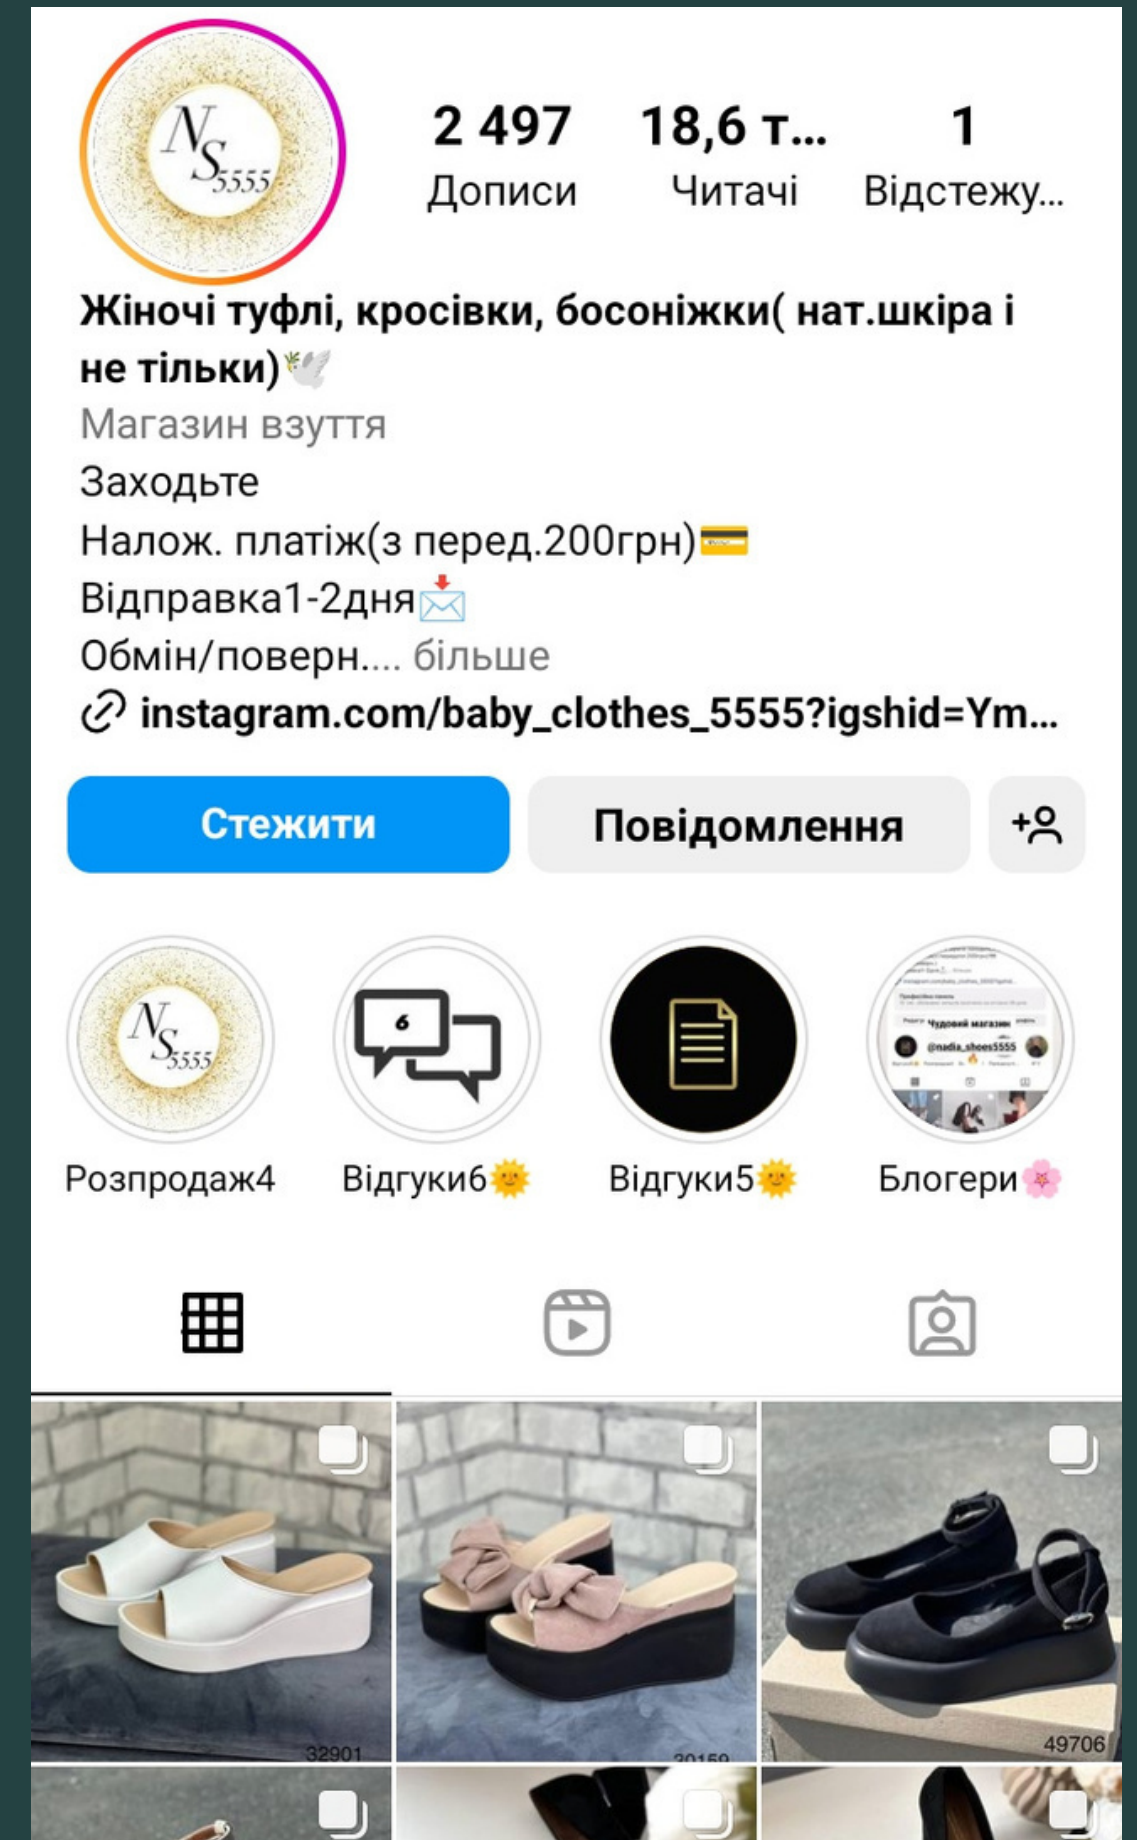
NS 5555

2 497 Дописи
18,6 т... Читачі
1 Відстежу...

Жіночі туфлі, кросівки, босоніжки( нат.шкіра і не тільки)🕊️
Магазин взуття
Заходьте
Налож. платіж(з перед.200грн)💳
Відправка1-2дня📩
Обмін/поверн.... більше
instagram.com/baby_clothes_5555?igshid=Ym...

Стежити
Повідомлення

NS 5555
Розпродаж4
6
Відгуки6🌞
Відгуки5🌞
Чудовий магазин
@nadia_shoes5555
Блогери🌸

32901
20159
49706